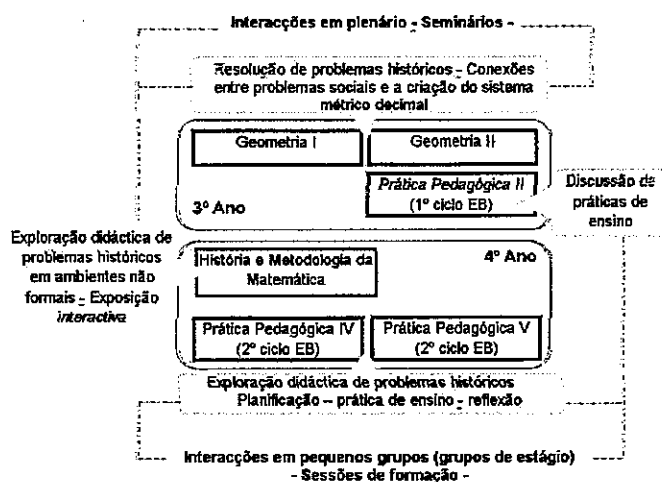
Interacções em plenário - Seminários -

Resolução de problemas históricos - Conexões entre problemas sociais e a criação do sistema métrico decimal

Geometria I

Geometria II

Prática Pedagógica II (1º ciclo EB)

3º Ano

Discussão de práticas de ensino

Exploração didáctica de problemas históricos em ambientes não formais - Exposição *interactiva*

História e Metodologia da Matemática

4º Ano

Prática Pedagógica IV (2º ciclo EB)

Prática Pedagógica V (2º ciclo EB)

Exploração didáctica de problemas históricos Planificação – prática de ensino - reflexão

Interacções em pequenos grupos (grupos de estágio) - Sessões de formação -